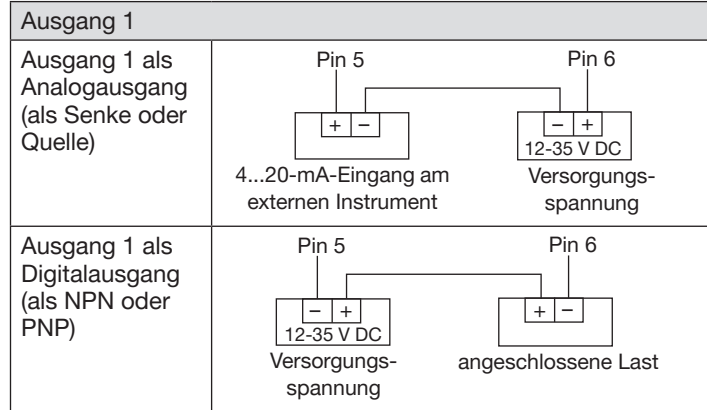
| Ausgang 1 | |
|---|---|
| Ausgang 1 als Analogausgang (als Senke oder Quelle) | Pin 5 Pin 6 + − − + 12-35 V DC 4...20-mA-Eingang am externen Instrument Versorgungsspannung |
| Ausgang 1 als Digitalausgang (als NPN oder PNP) | Pin 5 Pin 6 − + + − 12-35 V DC Versorgungsspannung angeschlossene Last |